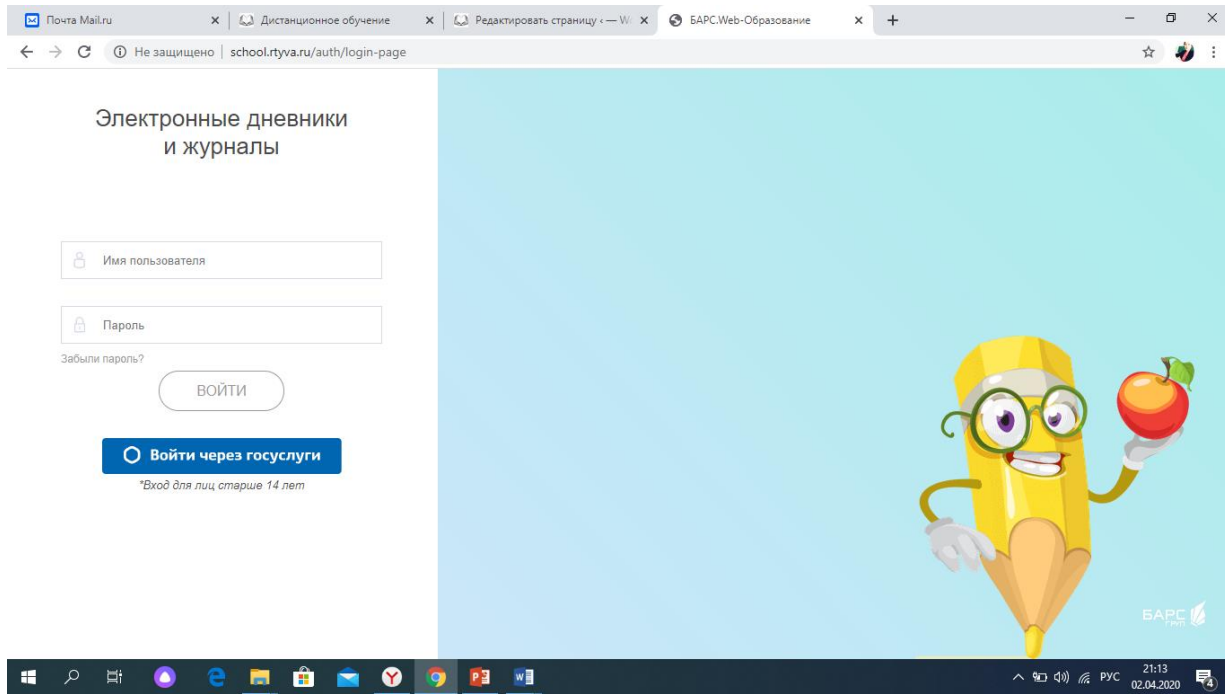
Почта Mail.ru
Дистанционное обучение
Редактировать страницу ‹ — W
БАРС.Web-Образование
+

Не защищено | school.rtyva.ru/auth/login-page

Электронные дневники и журналы

Имя пользователя

Пароль

Забыли пароль?

ВОЙТИ

Войти через госуслуги

*Вход для лиц старше 14 лет

БАРС ГРУП

РУС 21:13 02.04.2020 4